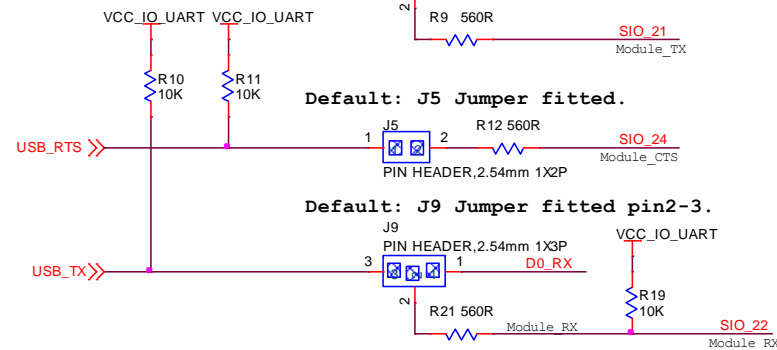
VCC_IO_UART VCC_IO_UART

2

R9 560R

SIO_21

Module_TX

R10 10K

R11 10K

Default: J5 Jumper fitted.

USB_RTS

1 J5 2

R12 560R

SIO_24

Module_CTS

PIN HEADER,2.54mm 1X2P

Default: J9 Jumper fitted pin2-3.

J9

PIN HEADER,2.54mm 1X3P

VCC_IO_UART

USB_TX

3 1

D0_RX

2

R19 10K

R21 560R

Module_RX

SIO_22

Module RX